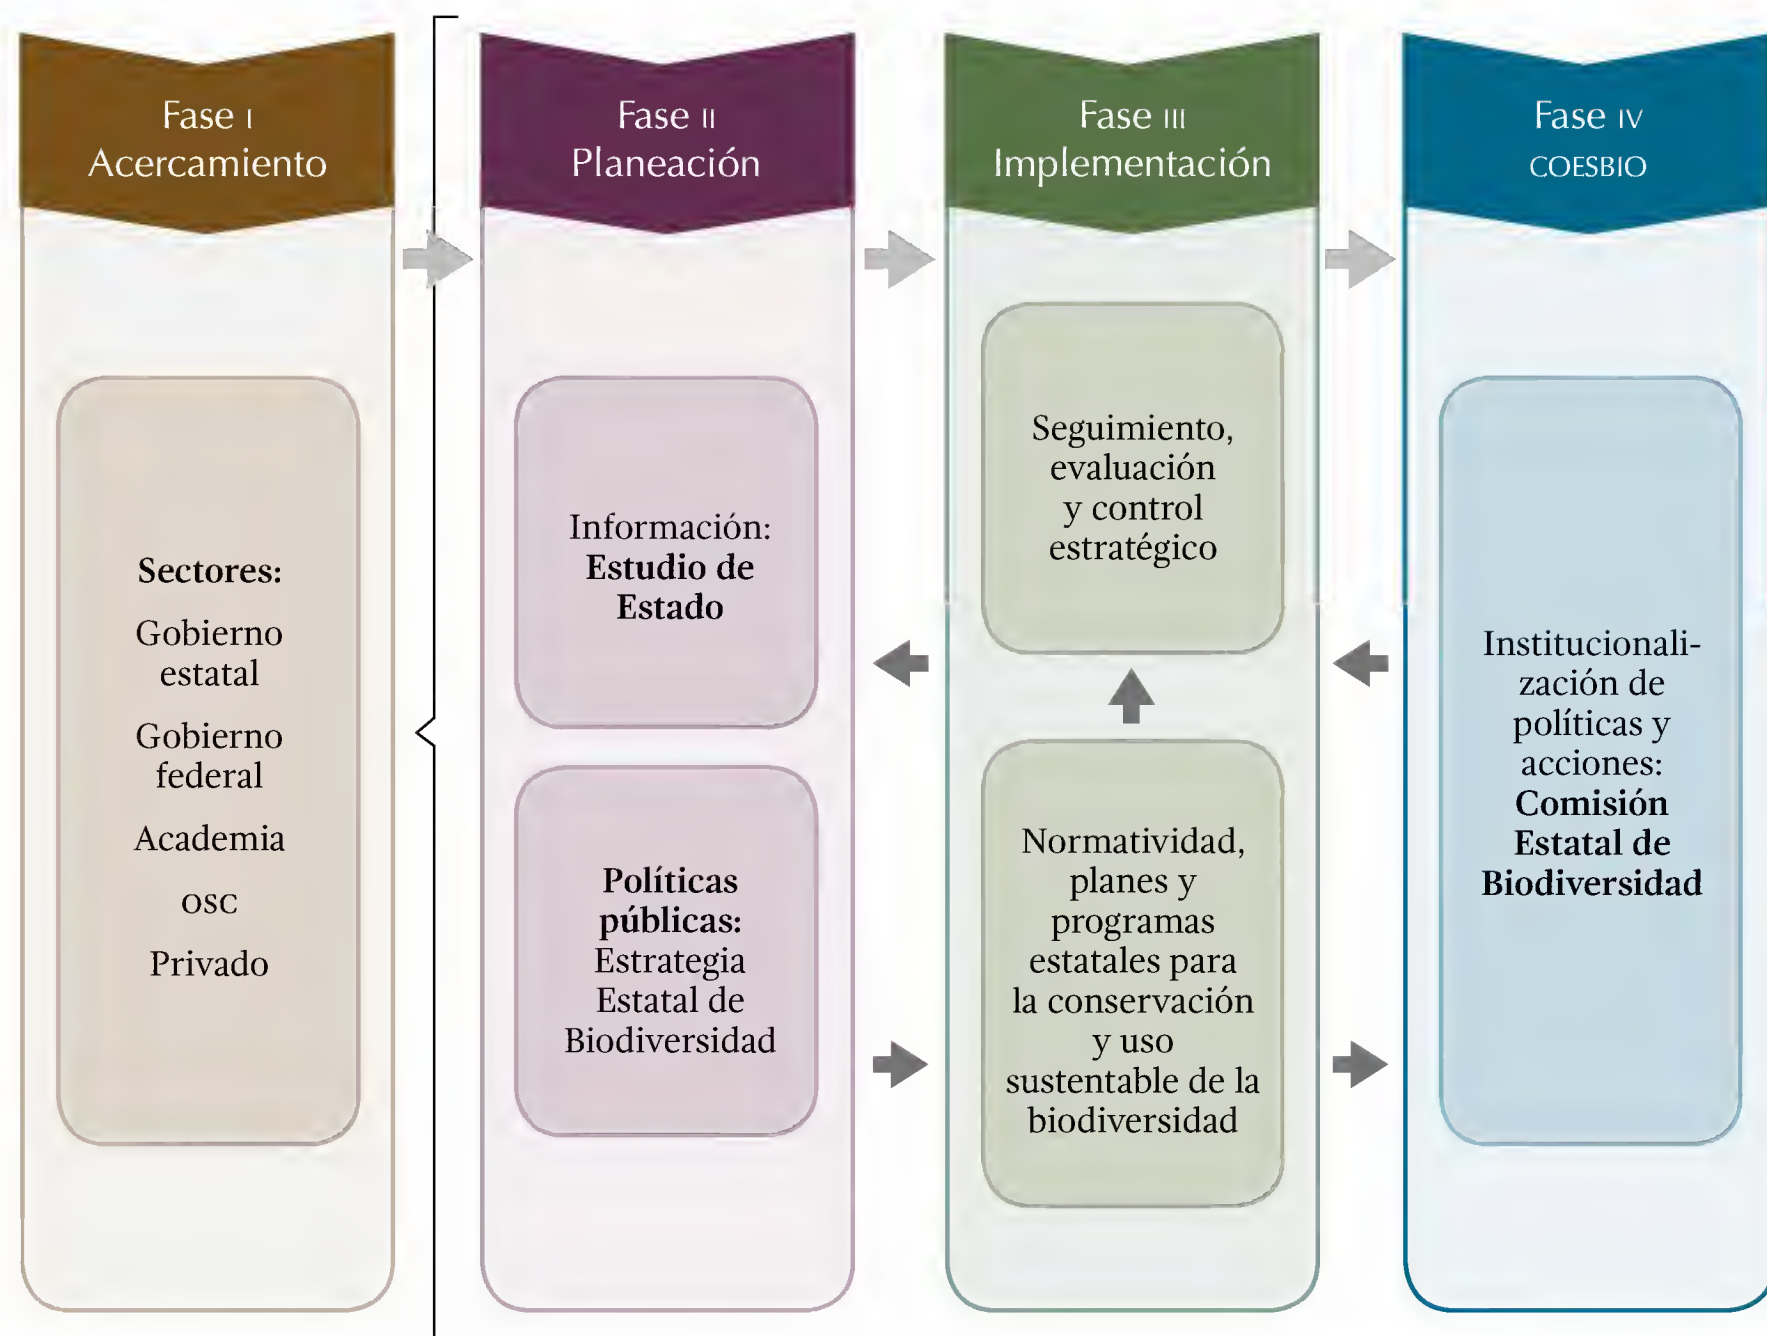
Fase I
Acercamiento

Sectores:
Gobierno estatal
Gobierno federal
Academia
OSC
Privado

Fase II
Planeación

Información: Estudio de Estado

Políticas públicas: Estrategia Estatal de Biodiversidad

Fase III
Implementación

Seguimiento, evaluación y control estratégico

Normatividad, planes y programas estatales para la conservación y uso sustentable de la biodiversidad

Fase IV
COESBIO

Institucionalización de políticas y acciones: Comisión Estatal de Biodiversidad